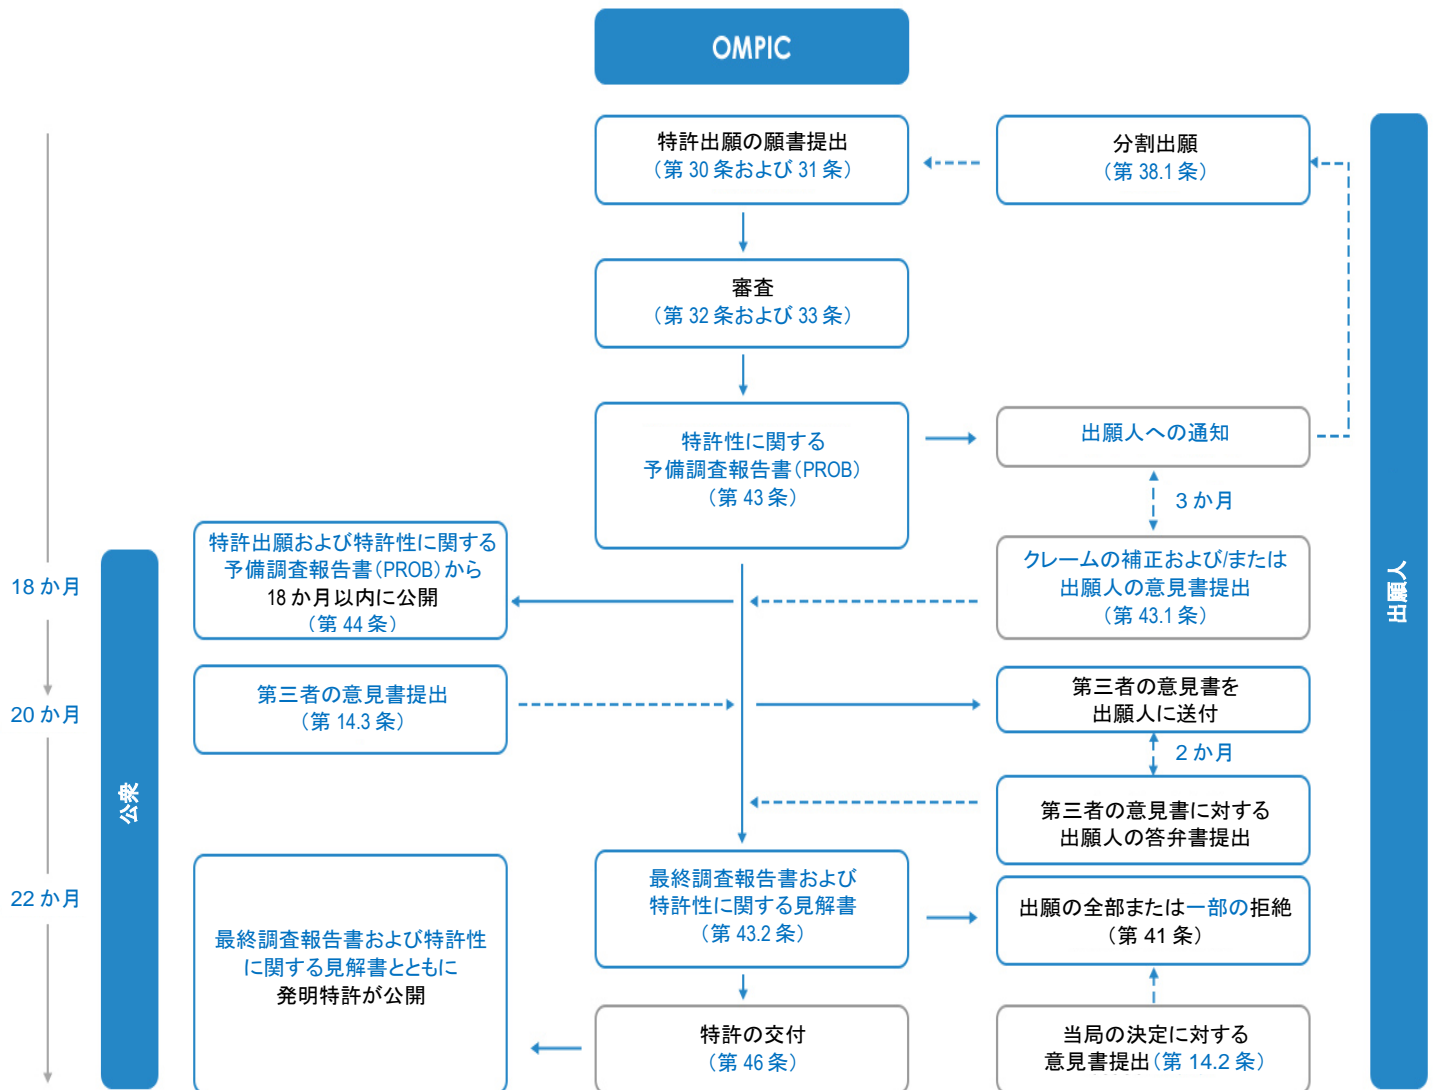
OMPIC

特許出願の願書提出
（第 30 条および 31 条）

分割出願
（第 38.1 条）

出願人

審査
（第 32 条および 33 条）

特許性に関する
予備調査報告書（PROB）
（第 43 条）

出願人への通知

3 か月

18 か月

公衆

特許出願および特許性に関する
予備調査報告書（PROB）から
18 か月以内に公開
（第 44 条）

クレームの補正および/または
出願人の意見書提出
（第 43.1 条）

20 か月

第三者の意見書提出
（第 14.3 条）

第三者の意見書を
出願人に送付

2 か月

第三者の意見書に対する
出願人の答弁書提出

22 か月

最終調査報告書および特許性
に関する見解書とともに
発明特許が公開

最終調査報告書および
特許性に関する見解書
（第 43.2 条）

出願の全部または一部の拒絶
（第 41 条）

特許の交付
（第 46 条）

当局の決定に対する
意見書提出（第 14.2 条）